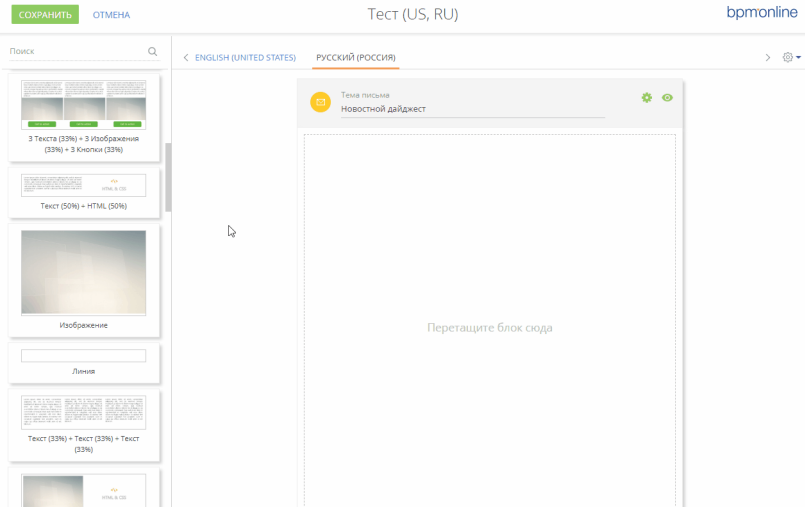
СОХРАНИТЬ ОТМЕНА

Тест (US, RU)

bpmonline

Поиск

3 Текста (33%) + 3 Изображения (33%) + 3 Кнопки (33%)

HTML & CSS

Текст (50%) + HTML (50%)

Изображение

Линия

Текст (33%) + Текст (33%) + Текст (33%)

HTML & CSS

ENGLISH (UNITED STATES)

РУССКИЙ (РОССИЯ)

Тема письма
Новостной дайджест

Перетащите блок сюда